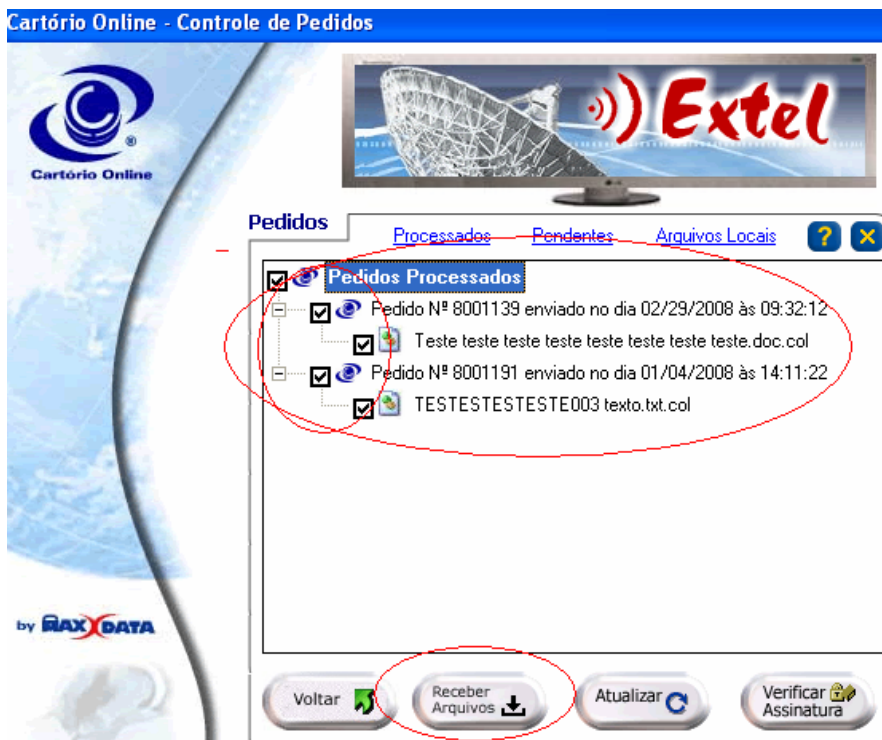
Cartório Online - Controle de Pedidos

Cartório Online

Extel

Pedidos

Processados Pendentes Arquivos Locais

?

Pedidos Processados

Pedido Nº 8001139 enviado no dia 02/29/2008 às 09:32:12

Teste teste teste teste teste teste teste teste.doc.col

Pedido Nº 8001191 enviado no dia 01/04/2008 às 14:11:22

TESTESTESTESTE003 texto.txt.col

by MAXDATA

Voltar

Receber Arquivos

Atualizar

Verificar Assinatura